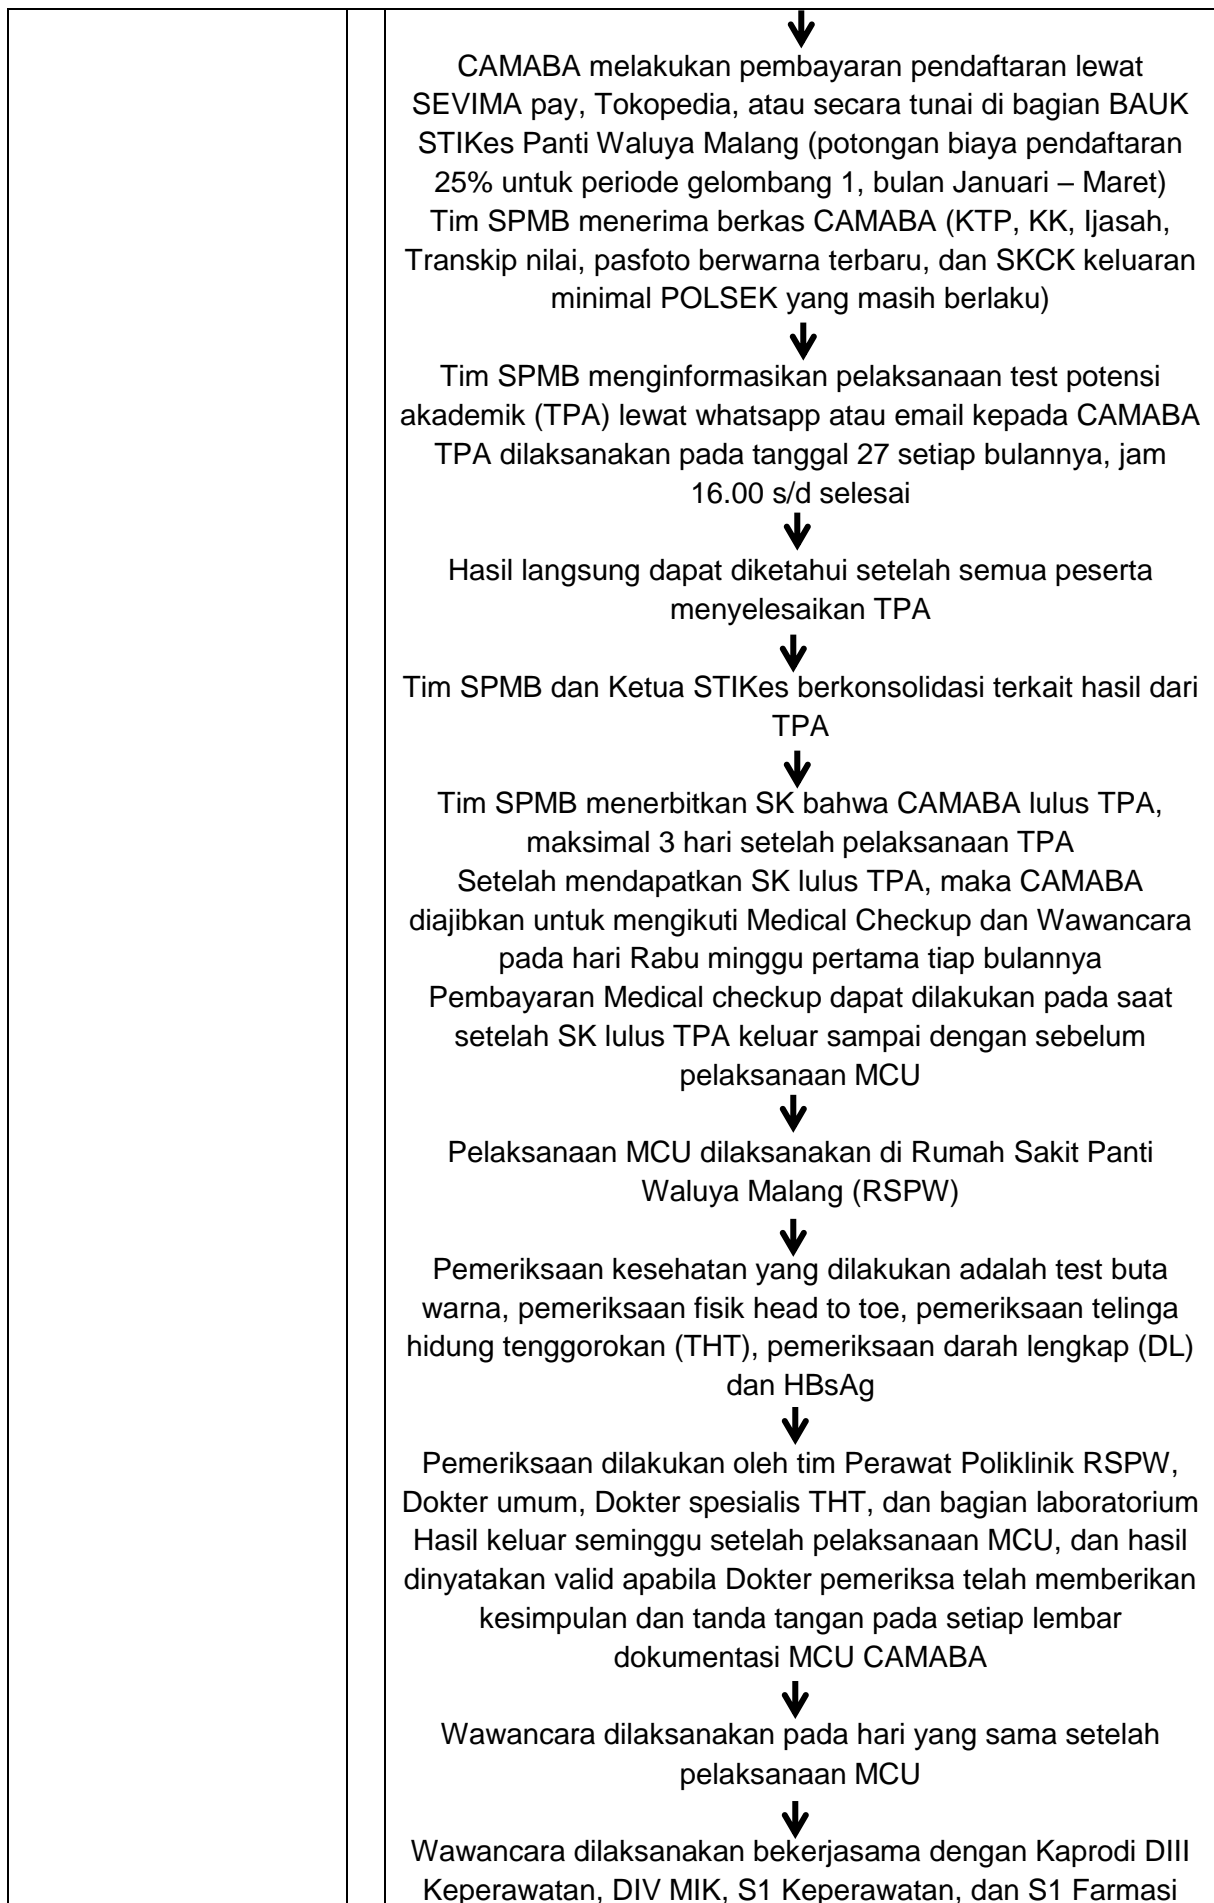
CAMABA melakukan pembayaran pendaftaran lewat SEVIMA pay, Tokopedia, atau secara tunai di bagian BAUK STIKes Panti Waluya Malang (potongan biaya pendaftaran 25% untuk periode gelombang 1, bulan Januari – Maret)
Tim SPMB menerima berkas CAMABA (KTP, KK, Ijasah, Transkip nilai, pasfoto berwarna terbaru, dan SKCK keluaran minimal POLSEK yang masih berlaku)

Tim SPMB menginformasikan pelaksanaan test potensi akademik (TPA) lewat whatsapp atau email kepada CAMABA
TPA dilaksanakan pada tanggal 27 setiap bulannya, jam 16.00 s/d selesai

Hasil langsung dapat diketahui setelah semua peserta menyelesaikan TPA

Tim SPMB dan Ketua STIKes berkonsolidasi terkait hasil dari TPA

Tim SPMB menerbitkan SK bahwa CAMABA lulus TPA, maksimal 3 hari setelah pelaksanaan TPA
Setelah mendapatkan SK lulus TPA, maka CAMABA diajibkan untuk mengikuti Medical Checkup dan Wawancara pada hari Rabu minggu pertama tiap bulannya
Pembayaran Medical checkup dapat dilakukan pada saat setelah SK lulus TPA keluar sampai dengan sebelum pelaksanaan MCU

Pelaksanaan MCU dilaksanakan di Rumah Sakit Panti Waluya Malang (RSPW)

Pemeriksaan kesehatan yang dilakukan adalah test buta warna, pemeriksaan fisik head to toe, pemeriksaan telinga hidung tenggorokan (THT), pemeriksaan darah lengkap (DL) dan HBsAg

Pemeriksaan dilakukan oleh tim Perawat Poliklinik RSPW, Dokter umum, Dokter spesialis THT, dan bagian laboratorium
Hasil keluar seminggu setelah pelaksanaan MCU, dan hasil dinyatakan valid apabila Dokter pemeriksa telah memberikan kesimpulan dan tanda tangan pada setiap lembar dokumentasi MCU CAMABA

Wawancara dilaksanakan pada hari yang sama setelah pelaksanaan MCU

Wawancara dilaksanakan bekerjasama dengan Kaprodi DIII Keperawatan, DIV MIK, S1 Keperawatan, dan S1 Farmasi